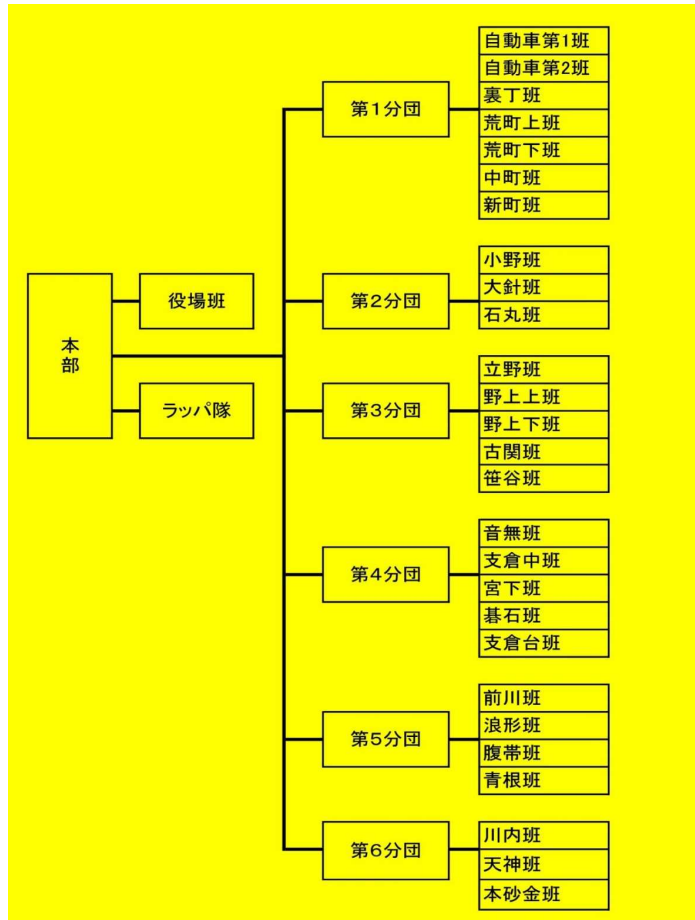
本部

役場班

ラッパ隊

第1分団

自動車第1班
自動車第2班
裏丁班
荒町上班
荒町下班
中町班
新町班

第2分団

小野班
大針班
石丸班

第3分団

立野班
野上上班
野上下班
古関班
笹谷班

第4分団

音無班
支倉中班
宮下班
碁石班
支倉台班

第5分団

前川班
浪形班
腹帯班
青根班

第6分団

川内班
天神班
本砂金班